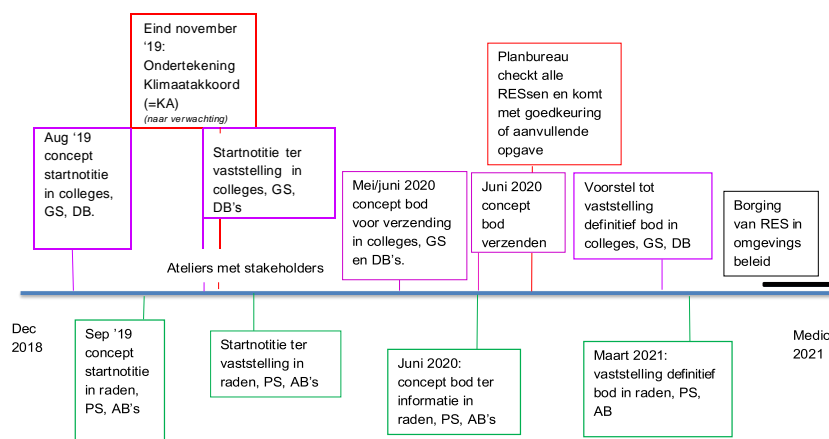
Eind november '19: Ondertekening Klimaatakkoord (=KA)
(naar verwachting)

Planbureau checkt alle RESsen en komt met goedkeuring of aanvullende opgave

Aug '19 concept startnotitie in colleges, GS, DB.

Startnotitie ter vaststelling in colleges, GS, DB's

Mei/juni 2020 concept bod voor verzending in colleges, GS en DB's.

Juni 2020 concept bod verzenden

Voorstel tot vaststelling definitief bod in colleges, GS, DB

Borging van RES in omgevings beleid

Ateliers met stakeholders

Dec 2018

Sep '19 concept startnotitie in raden, PS, AB's

Startnotitie ter vaststelling in raden, PS, AB's

Juni 2020: concept bod ter informatie in raden, PS, AB's

Maart 2021: vaststelling definitief bod in raden, PS, AB

Medio 2021